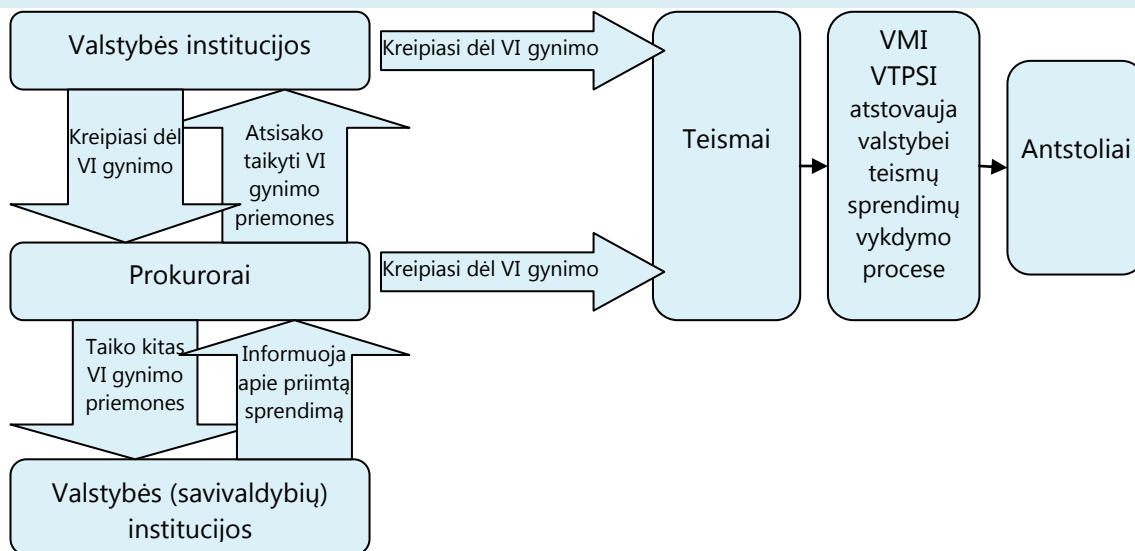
Valstybės institucijos

Kreipiasi dėl VI gynimo

Kreipiasi dėl VI gynimo

Atsisako taikyti VI gynimo priemones

Prokurorai

Kreipiasi dėl VI gynimo

Taiko kitas VI gynimo priemones

Informuoja apie priimtą sprendimą

Valstybės (savivaldybių) institucijos

Teismai

VMI VTPSI atstovauja valstybei teismų sprendimų vykdymo procese

Antstoliai